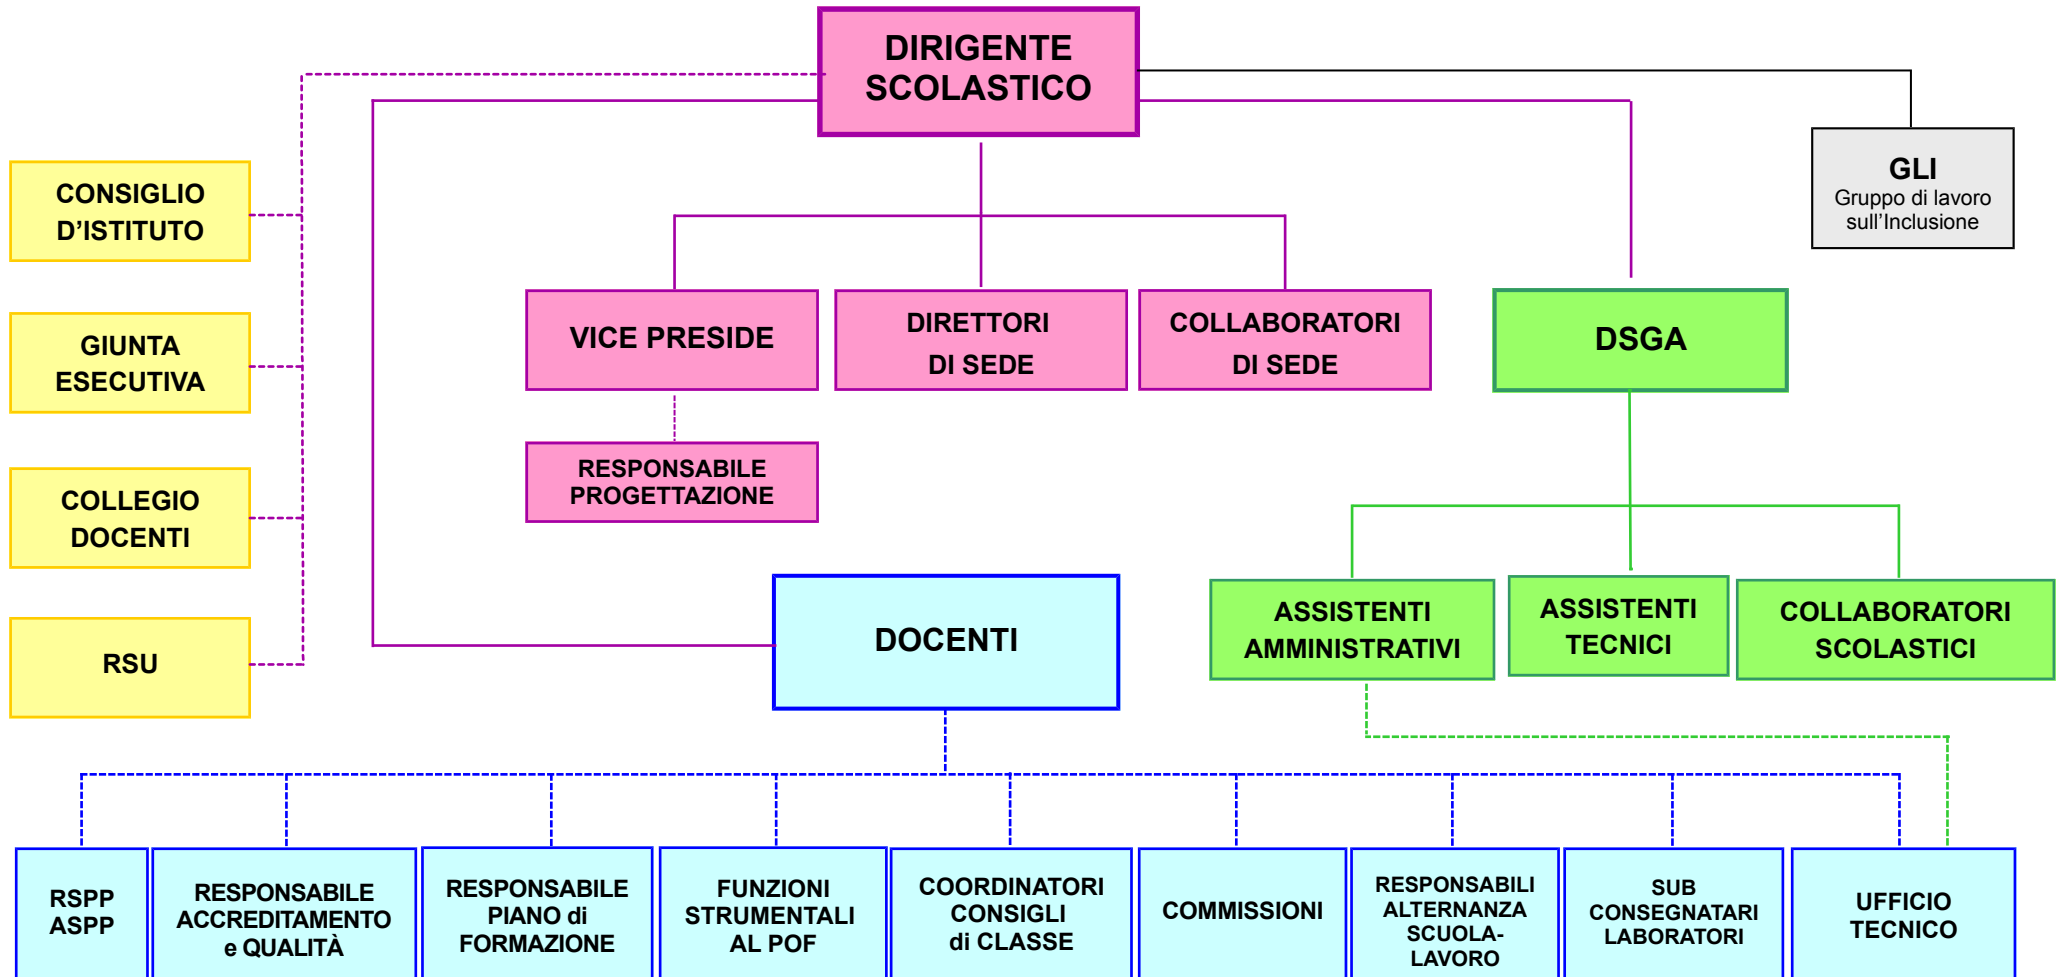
DIRIGENTE SCOLASTICO

GLI
Gruppo di lavoro sull'Inclusione

CONSIGLIO D'ISTITUTO

GIUNTA ESECUTIVA

COLLEGIO DOCENTI

RSU

VICE PRESIDE

DIRETTORI DI SEDE

COLLABORATORI DI SEDE

DSGA

RESPONSABILE PROGETTAZIONE

DOCENTI

ASSISTENTI AMMINISTRATIVI

ASSISTENTI TECNICI

COLLABORATORI SCOLASTICI

RSPP ASPP

RESPONSABILE ACCREDITAMENTO e QUALITÀ

RESPONSABILE PIANO di FORMAZIONE

FUNZIONI STRUMENTALI AL POF

COORDINATORI CONSIGLI di CLASSE

COMMISSIONI

RESPONSABILI ALTERNANZA SCUOLA-LAVORO

SUB CONSEGNATARI LABORATORI

UFFICIO TECNICO